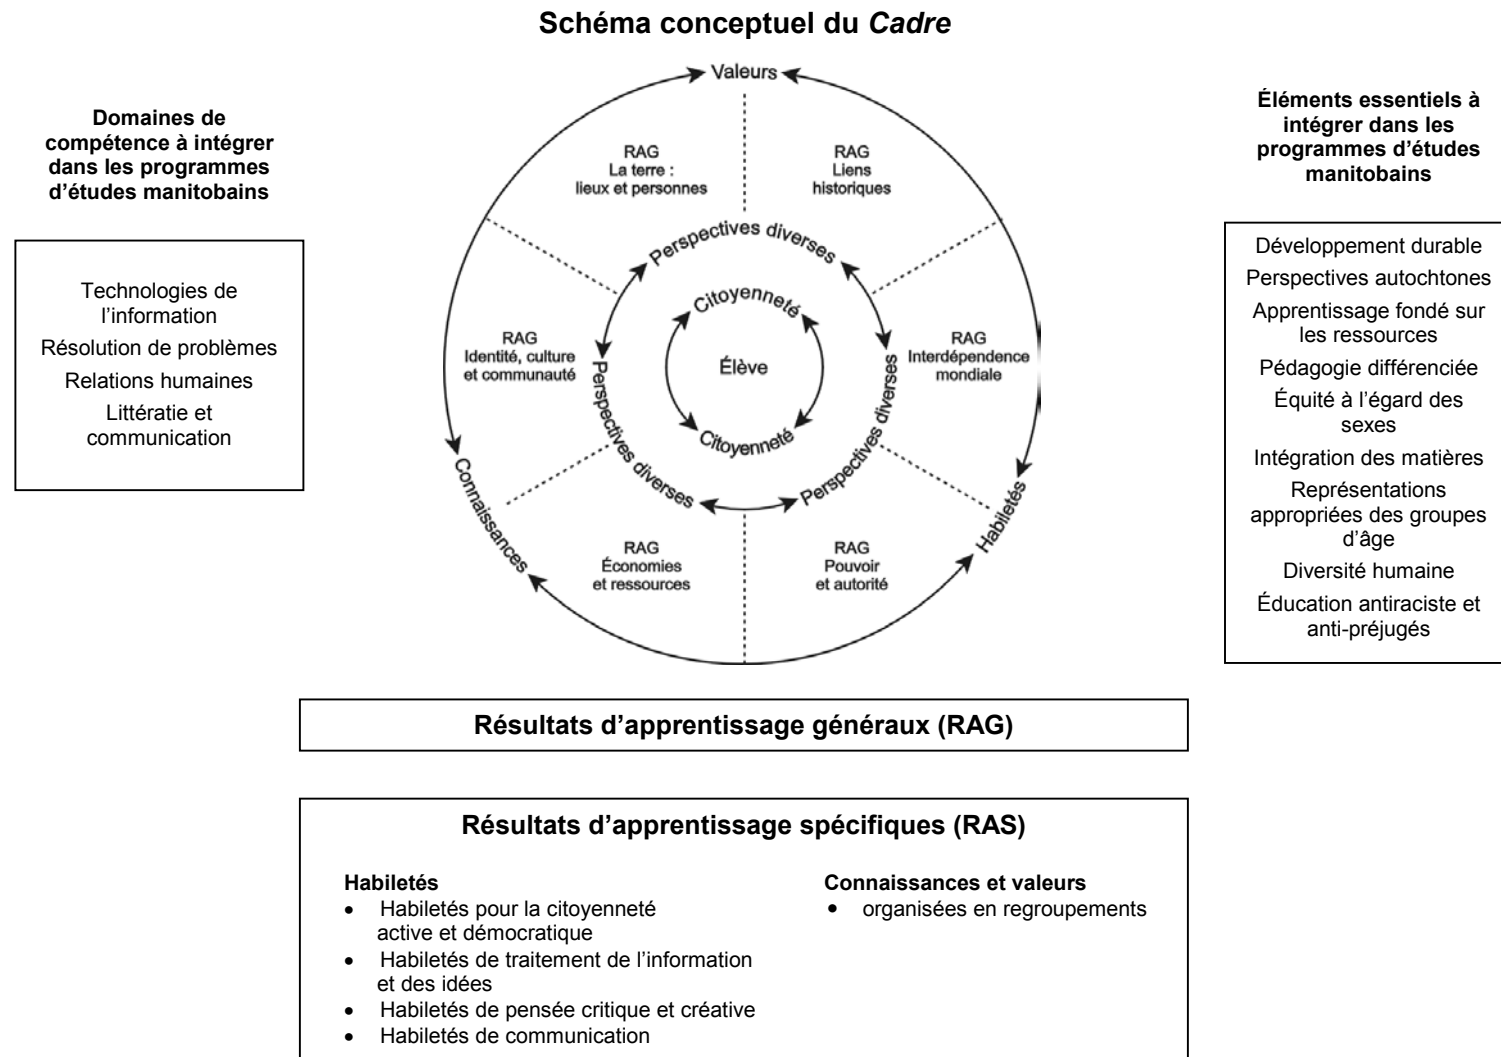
Schéma conceptuel du *Cadre*

Domaines de compétence à intégrer dans les programmes d'études manitobains

Technologies de l'information
Résolution de problèmes
Relations humaines
Littératie et communication

Valeurs

RAG
La terre : lieux et personnes

RAG
Liens historiques

Perspectives diverses

Citoyenneté

RAG
Identité, culture et communauté

Perspectives diverses

Élève

RAG
Interdépendance mondiale

Perspectives diverses

Citoyenneté

Perspectives diverses

Perspectives diverses

Connaissances

RAG
Économies et ressources

RAG
Pouvoir et autorité

Habiletés

Éléments essentiels à intégrer dans les programmes d'études manitobains

Développement durable
Perspectives autochtones
Apprentissage fondé sur les ressources
Pédagogie différenciée
Équité à l'égard des sexes
Intégration des matières
Représentations appropriées des groupes d'âge
Diversité humaine
Éducation antiraciste et anti-préjugés

Résultats d'apprentissage généraux (RAG)

Résultats d'apprentissage spécifiques (RAS)

Habiletés
• Habiletés pour la citoyenneté active et démocratique
• Habiletés de traitement de l'information et des idées
• Habiletés de pensée critique et créative
• Habiletés de communication

Connaissances et valeurs
• organisées en regroupements